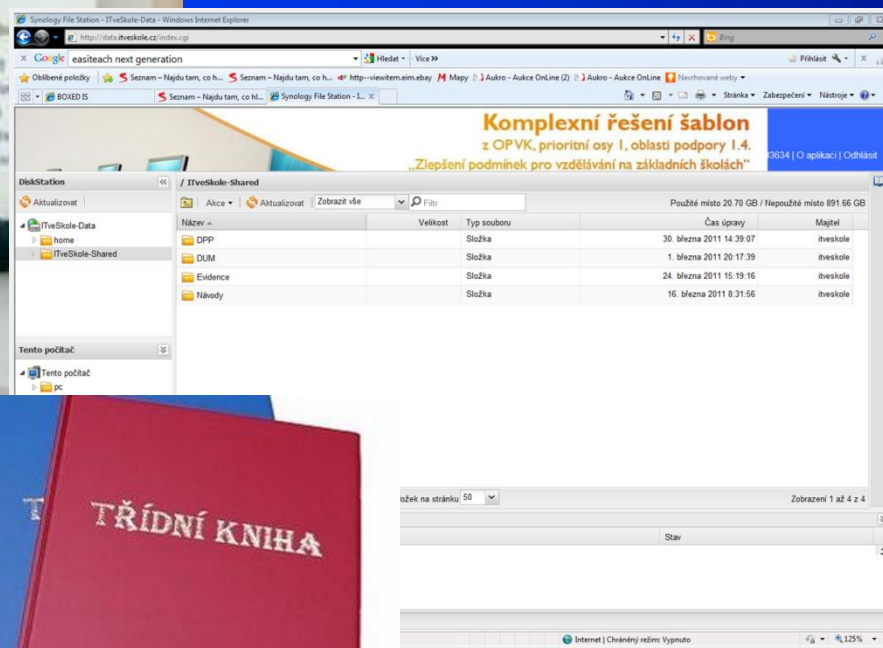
Synology File Station - ITveSkole-Data - Windows Internet Explorer

http://data.itveskole.cz/index.cgi

Bing

Google easiteach next generation

Hledat • Více »

Přihlásit

Oblíbené položky | Seznam – Najdu tam, co h... | Seznam – Najdu tam, co h... | http--viewitem.eim.ebay | Mapy | Aukro - Aukce OnLine (2) | Aukro - Aukce OnLine | Navrhované weby

BOXED IS | Seznam – Najdu tam, co hl... | Synology File Station - I...

Stránka • Zabezpečení • Nástroje •

Komplexní řešení šablon
z OPVK, prioritní osy 1, oblasti podpory 1.4.
„Zlepšení podmínek pro vzdělávání na základních školách"

3634 | O aplikaci | Odhlásit

DiskStation

Aktualizovat

ITveSkole-Data
home
ITveSkole-Shared

/ ITveSkole-Shared

Akce • | Aktualizovat | Zobrazit vše | Filtr

Použité místo 20.70 GB / Nepoužité místo 891.66 GB

| Název | Velikost | Typ souboru | Čas úpravy | Majitel |
|---|---|---|---|---|
| DPP | | Složka | 30. března 2011 14:39:07 | itveskole |
| DUM | | Složka | 1. března 2011 20:17:39 | itveskole |
| Evidence | | Složka | 24. března 2011 15:19:16 | itveskole |
| Návody | | Složka | 16. března 2011 8:31:56 | itveskole |

Tento počítač

Tento počítač
pc

TŘÍDNÍ KNIHA

ožek na stránku 50

Zobrazení 1 až 4 z 4

Stav

Internet | Chráněný režim: Vypnuto

125%